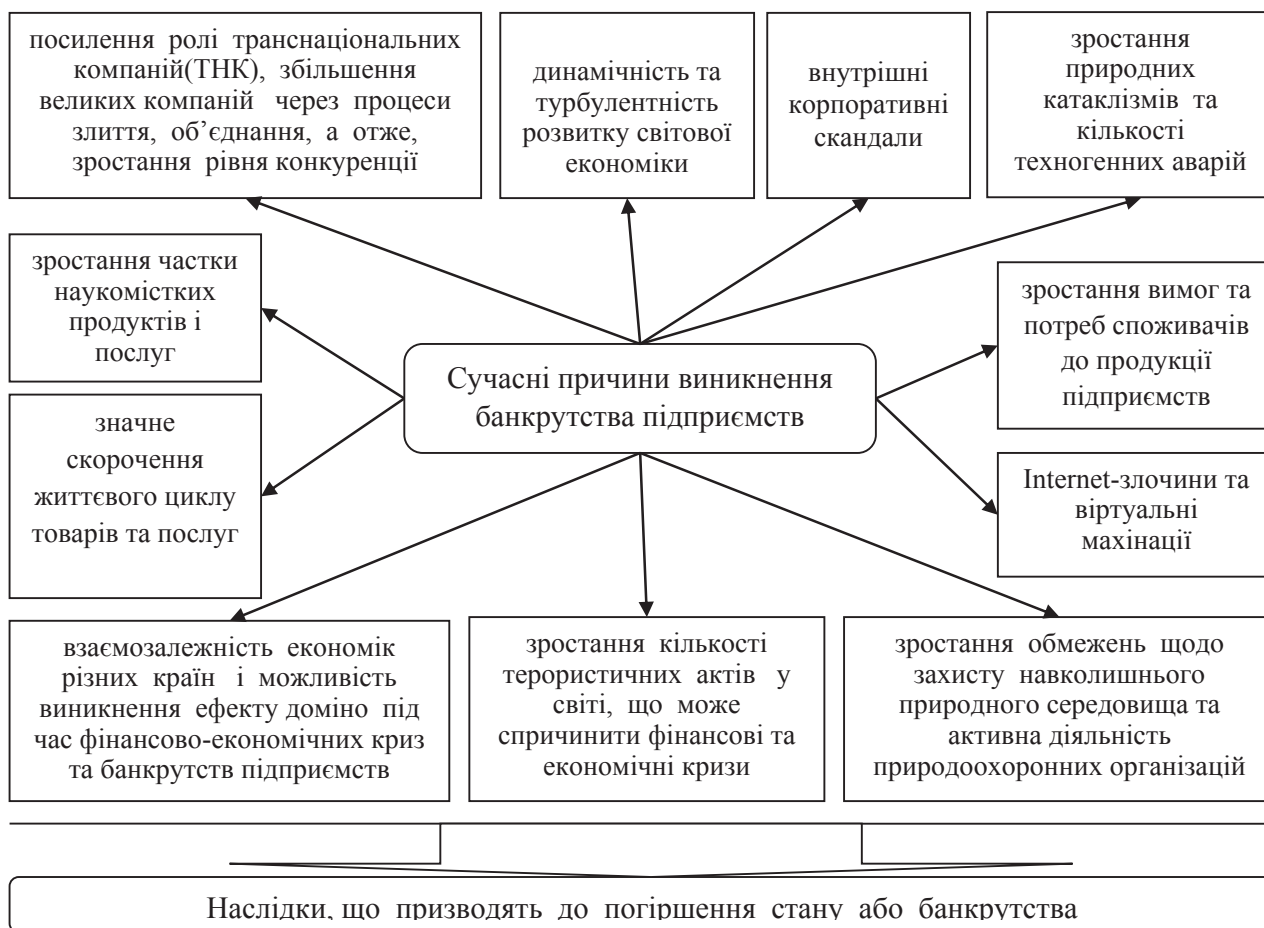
посилення ролі транснаціональних компаній(ТНК), збільшення великих компаній через процеси злиття, об'єднання, а отже, зростання рівня конкуренції

динамічність та турбулентність розвитку світової економіки

внутрішні корпоративні скандали

зростання природних катаклізмів та кількості техногенних аварій

зростання частки наукомістких продуктів і послуг

Сучасні причини виникнення банкрутства підприємств

зростання вимог та потреб споживачів до продукції підприємств

значне скорочення життєвого циклу товарів та послуг

Internet-злочини та віртуальні махінації

взаємозалежність економік різних країн і можливість виникнення ефекту доміно під час фінансово-економічних криз та банкрутств підприємств

зростання кількості терористичних актів у світі, що може спричинити фінансові та економічні кризи

зростання обмежень щодо захисту навколишнього природного середовища та активна діяльність природоохоронних організацій

Наслідки, що призводять до погіршення стану або банкрутства